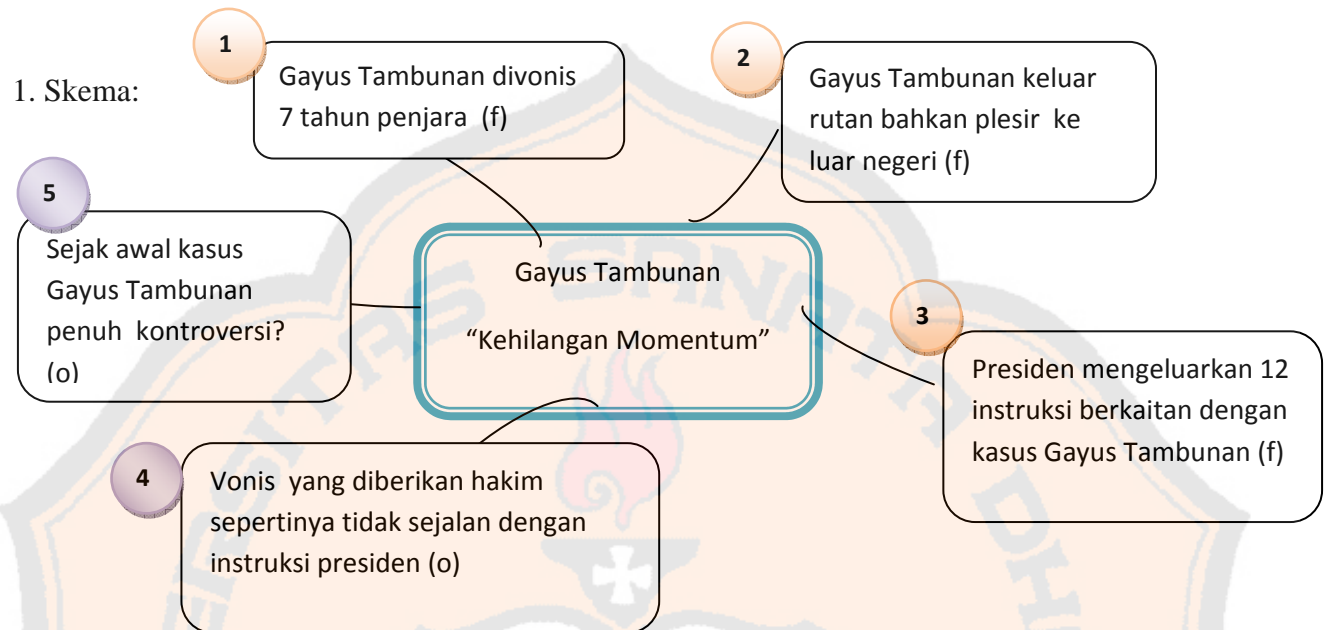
1. Skema:

1
Gayus Tambunan divonis 7 tahun penjara (f)

2
Gayus Tambunan keluar rutan bahkan plesir ke luar negeri (f)

5
Sejak awal kasus Gayus Tambunan penuh kontroversi? (o)

Gayus Tambunan

"Kehilangan Momentum"

3
Presiden mengeluarkan 12 instruksi berkaitan dengan kasus Gayus Tambunan (f)

4
Vonis yang diberikan hakim sepertinya tidak sejalan dengan instruksi presiden (o)